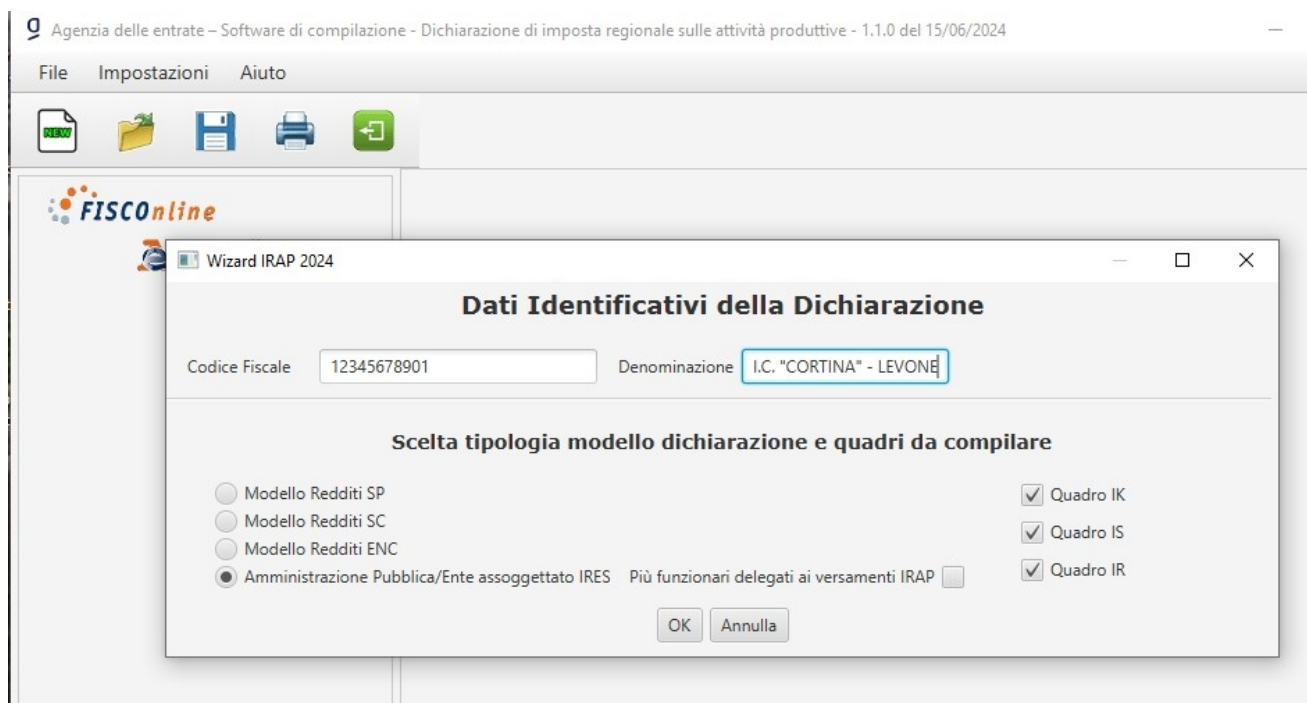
Agenzia delle entrate – Software di compilazione - Dichiarazione di imposta regionale sulle attività produttive - 1.1.0 del 15/06/2024

File Impostazioni Aiuto

NEW

FISCOnline

Wizard IRAP 2024

Dati Identificativi della Dichiarazione

Codice Fiscale 12345678901 Denominazione I.C. "CORTINA" - LEVONE

Scelta tipologia modello dichiarazione e quadri da compilare

Modello Redditi SP
Modello Redditi SC
Modello Redditi ENC
Amministrazione Pubblica/Ente assoggettato IRES Più funzionari delegati ai versamenti IRAP

Quadro IK
Quadro IS
Quadro IR

OK Annulla